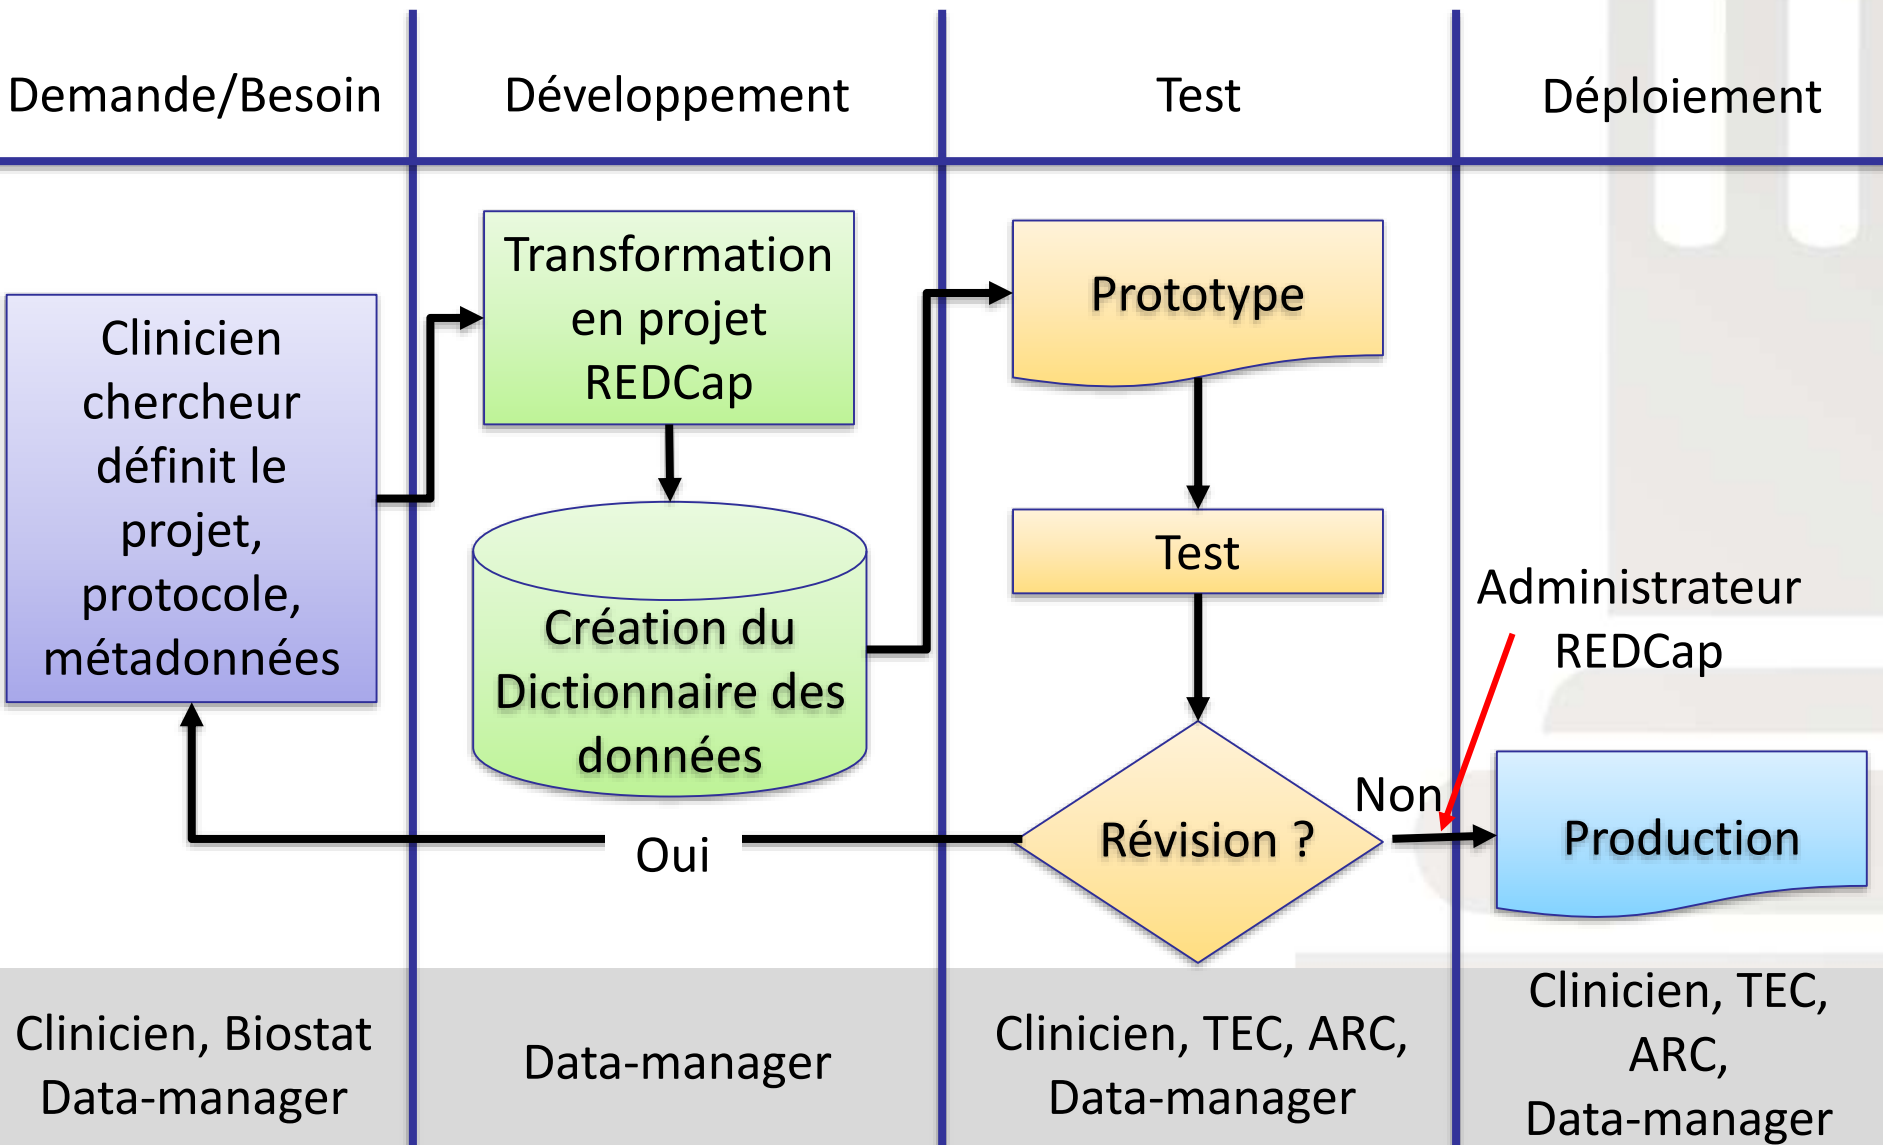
Demande/Besoin

Développement

Test

Déploiement

Clinicien chercheur définit le projet, protocole, métadonnées

Transformation en projet REDCap

Création du Dictionnaire des données

Prototype

Test

Révision ?

Oui

Non

Administrateur REDCap

Production

Clinicien, Biostat Data-manager

Data-manager

Clinicien, TEC, ARC, Data-manager

Clinicien, TEC, ARC, Data-manager